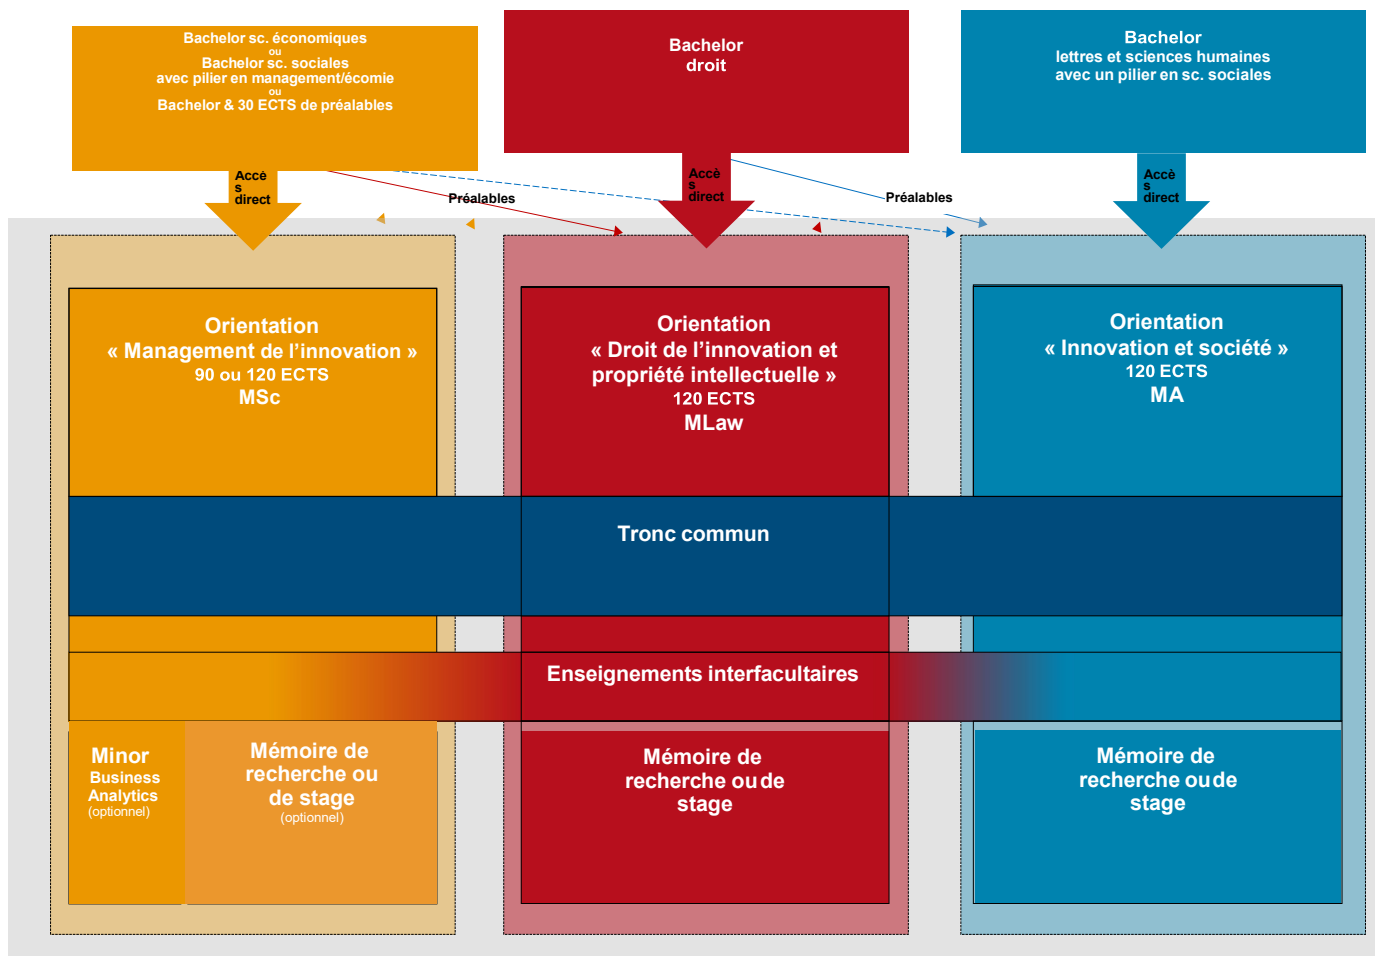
Bachelor sc. économiques
ou
Bachelor sc. sociales
avec pilier en management/écomie
ou
Bachelor & 30 ECTS de préalables

Bachelor
droit

Bachelor
lettres et sciences humaines
avec un pilier en sc. sociales

Accès direct

Préalables

Accès direct

Préalables

Accès direct

Orientation
« Management de l'innovation »
90 ou 120 ECTS
MSc

Orientation
« Droit de l'innovation et propriété intellectuelle »
120 ECTS
MLaw

Orientation
« Innovation et société »
120 ECTS
MA

Tronc commun

Enseignements interfacultaires

Minor
Business Analytics
(optionnel)

Mémoire de recherche ou de stage
(optionnel)

Mémoire de recherche ou de stage

Mémoire de recherche ou de stage